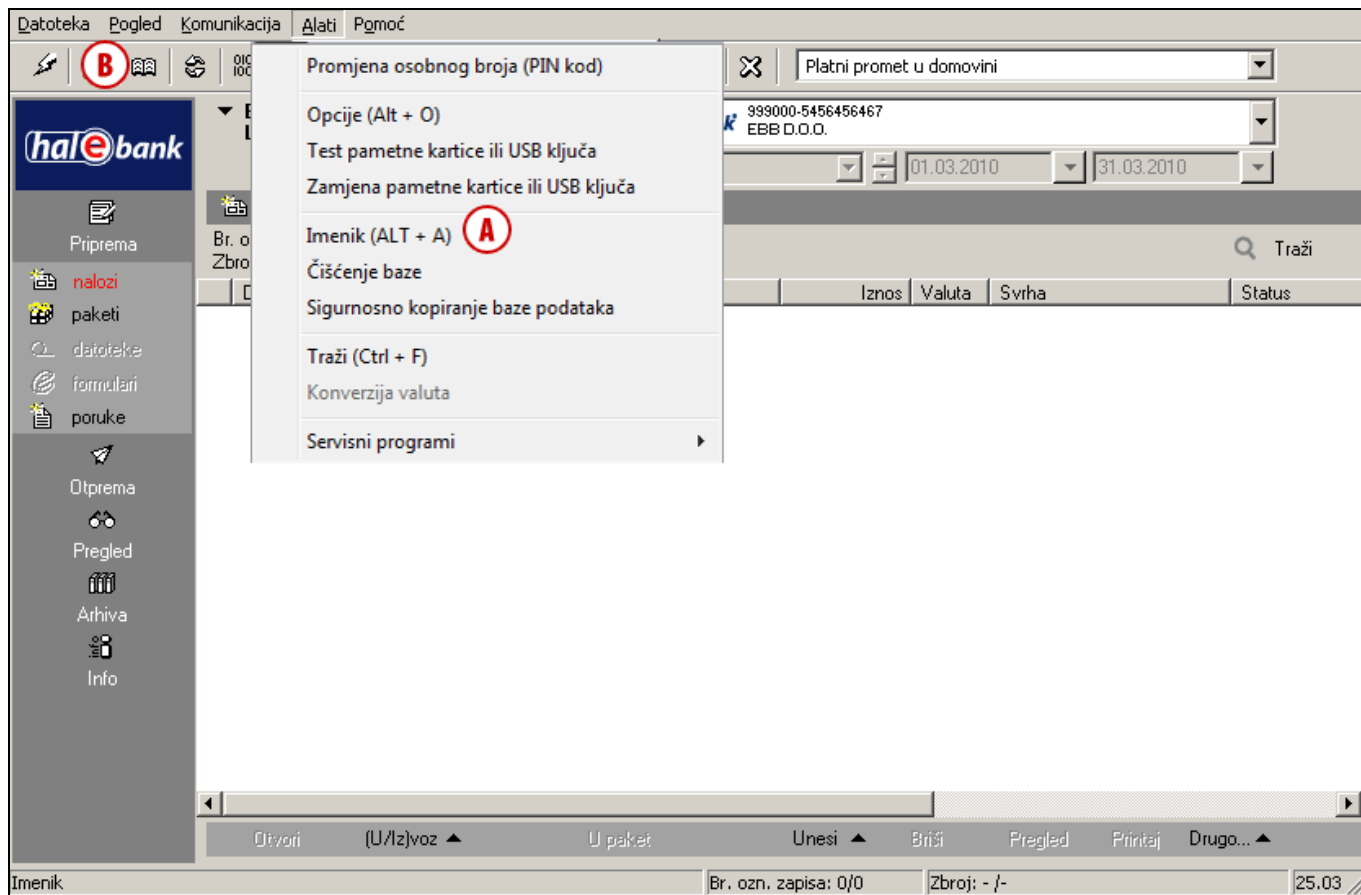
Datoteka Pogled Komunikacija Alati Pomoć

B

Platni promet u domovini

hal e bank

Promjena osobnog broja (PIN kod)

Opcije (Alt + O)
Test pametne kartice ili USB ključa
Zamjena pametne kartice ili USB ključa

Imenik (ALT + A) A
Čišćenje baze
Sigurnosno kopiranje baze podataka

Traži (Ctrl + F)
Konverzija valuta

Servisni programi

999000-5456456467
EBB D.O.O.

01.03.2010
31.03.2010

Priprema
nalozi
paketi
datoteke
formulari
poruke
Otprema
Pregled
Arhiva
Info

Br. o
Zbro

Traži

| D | Iznos | Valuta | Svrha | Status |
|---|---|---|---|---|

Otvori (U/Iz)voz ▲ U paket Unesi ▲ Briši Pregled Printaj Drugo... ▲

Imenik Br. ozn. zapisa: 0/0 Zbroj: - /- 25.03